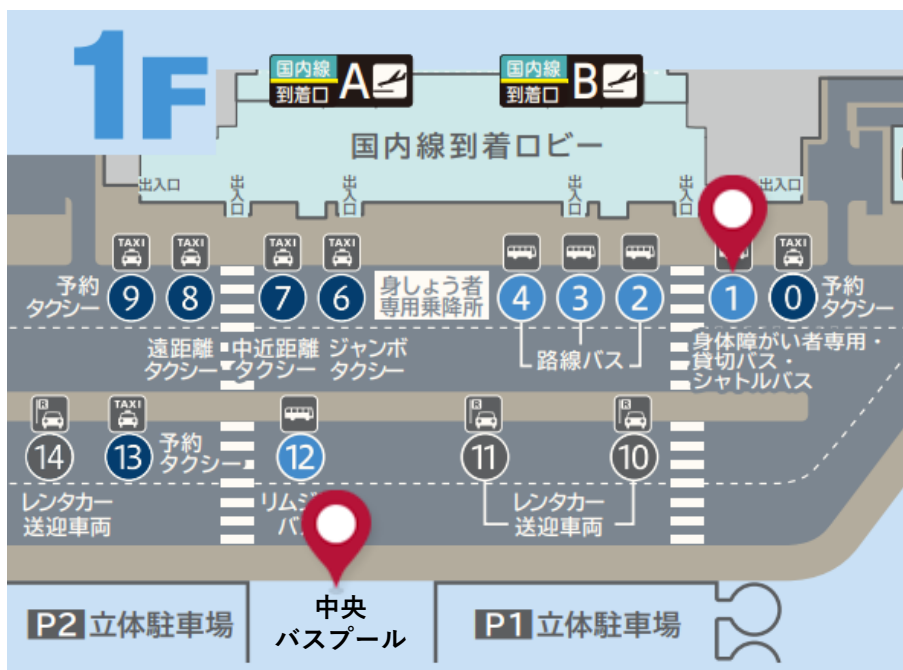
1F

国内線 到着口 A

国内線 到着口 B

国内線到着ロビー

出入口 出入口 出入口 出入口 出入口 出入口

TAXI TAXI TAXI TAXI TAXI

予約タクシー 9 8 7 6 身しょう者専用乗降所 4 3 2 1 0 予約タクシー

遠距離タクシー 中近距離タクシー ジャンボタクシー 路線バス 身体障がい者専用・貸切バス・シャトルバス

R TAXI R R

14 13 予約タクシー 12 11 10

レンタカー送迎車両 リムジ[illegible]バ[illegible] レンタカー送迎車両

P2 立体駐車場 中央バスプール P1 立体駐車場